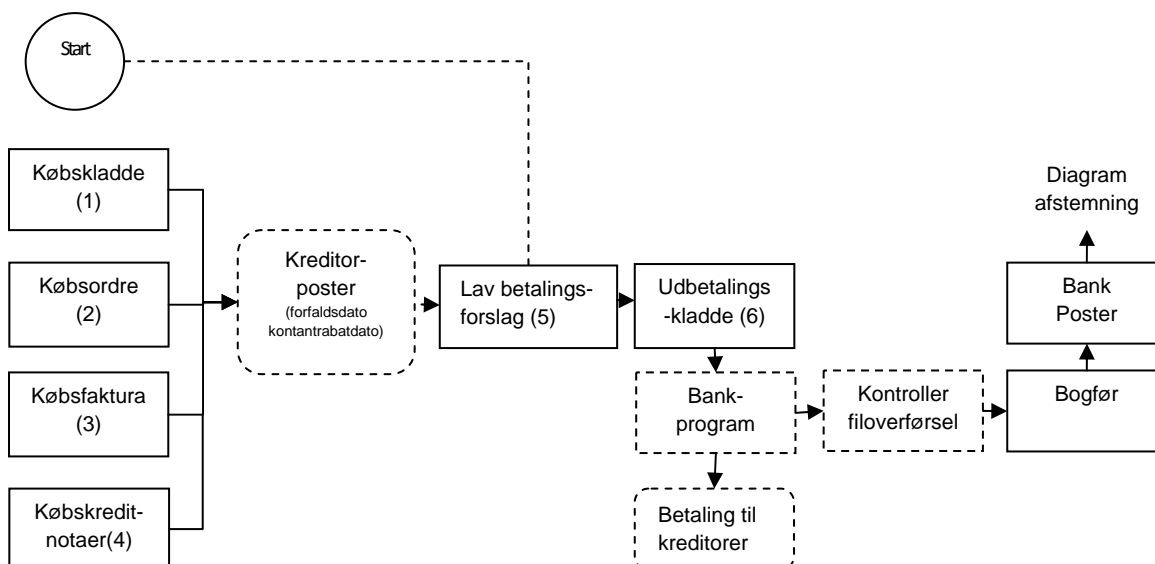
Start

Købskladde (1)

Købsordre (2)

Købsfaktura (3)

Købskredit-notaer(4)

Kreditor-poster (forfaldsdato kontantrabatdato)

Lav betalings-forslag (5)

Udbetalings -kladde (6)

Bank-program

Betaling til kreditorer

Kontroller filoverførsel

Bogfør

Bank Poster

Diagram afstemning